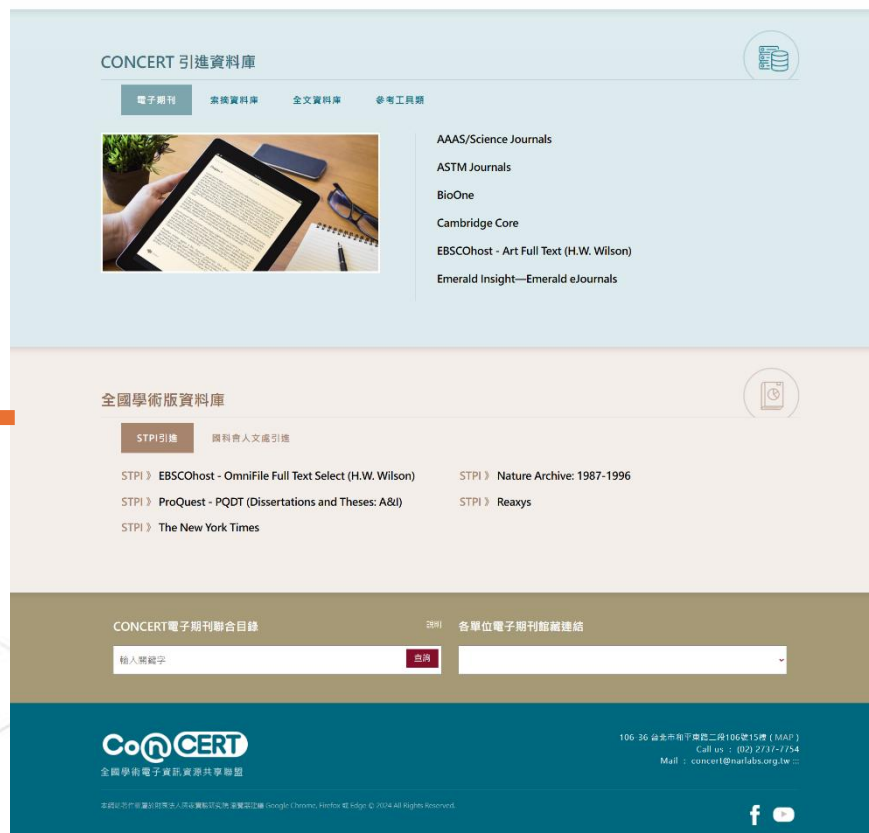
CONCERT 引進資料庫

電子期刊 索摘資料庫 全文資料庫 參考工具類

AAAS/Science Journals
ASTM Journals
BioOne
Cambridge Core
EBSCOhost - Art Full Text (H.W. Wilson)
Emerald Insight—Emerald eJournals

全國學術版資料庫

STPI引進 國科會人文處引進

STPI 》 EBSCOhost - OmniFile Full Text Select (H.W. Wilson)
STPI 》 ProQuest - PQDT (Dissertations and Theses: A&I)
STPI 》 The New York Times
STPI 》 Nature Archive: 1987-1996
STPI 》 Reaxys

CONCERT電子期刊聯合目錄 說明
輸入關鍵字 查詢
各單位電子期刊館藏連結

CONCERT
全國學術電子資訊資源共享聯盟

106-36 台北市和平東路二段106號15樓 ( MAP )
Call us : (02) 2737-7754
Mail : concert@narlabs.org.tw

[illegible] Google Chrome, Firefox 或 Edge © 2024 All Rights Reserved.